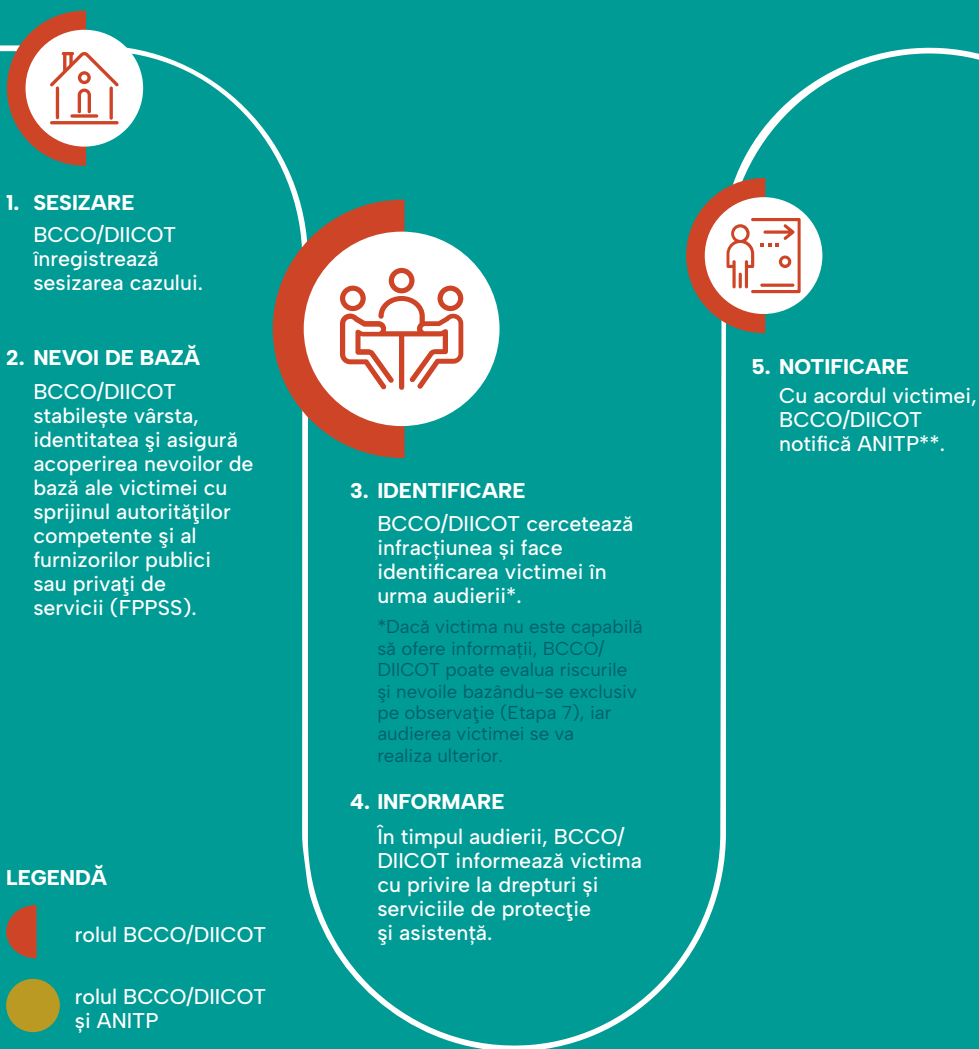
1. SESIZARE
BCCO/DIICOT înregistrează sesizarea cazului.

2. NEVOI DE BAZĂ
BCCO/DIICOT stabileşte vârsta, identitatea şi asigură acoperirea nevoilor de bază ale victimei cu sprijinul autorităţilor competente şi al furnizorilor publici sau privaţi de servicii (FPPSS).

3. IDENTIFICARE
BCCO/DIICOT cercetează infracțiunea și face identificarea victimei în urma audierii*.

*Dacă victima nu este capabilă să ofere informații, BCCO/ DIICOT poate evalua riscurile şi nevoile bazându-se exclusiv pe observaţie (Etapa 7), iar audierea victimei se va realiza ulterior.

4. INFORMARE
În timpul audierii, BCCO/ DIICOT informează victima cu privire la drepturi și serviciile de protecţie şi asistență.

5. NOTIFICARE
Cu acordul victimei, BCCO/DIICOT notifică ANITP**.

LEGENDĂ
rolul BCCO/DIICOT
rolul BCCO/DIICOT și ANITP